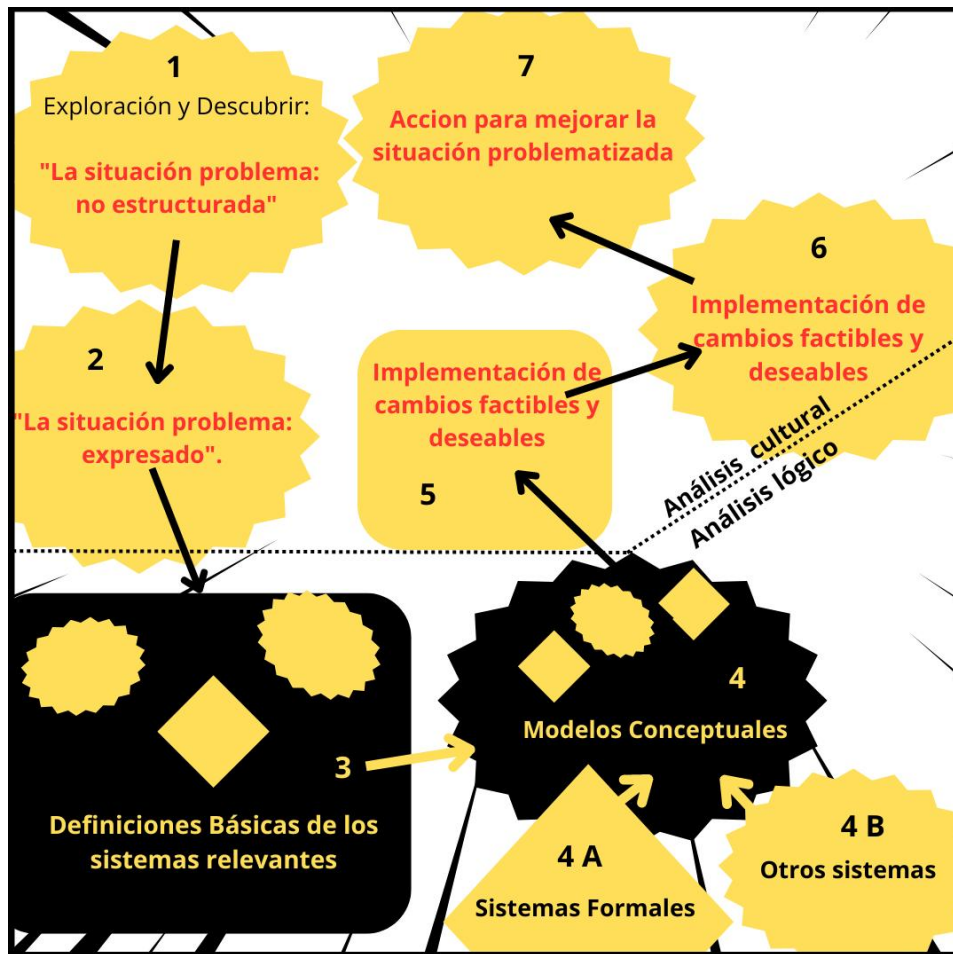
1
Exploración y Descubrir:

"La situación problema: no estructurada"

7
Accion para mejorar la situación problematizada

6
Implementación de cambios factibles y deseables

2
"La situación problema: expresado".

Implementación de cambios factibles y deseables

5

Análisis cultural
Análisis lógico

4
Modelos Conceptuales

3

Definiciones Básicas de los sistemas relevantes

4 A
Sistemas Formales

4 B
Otros sistemas